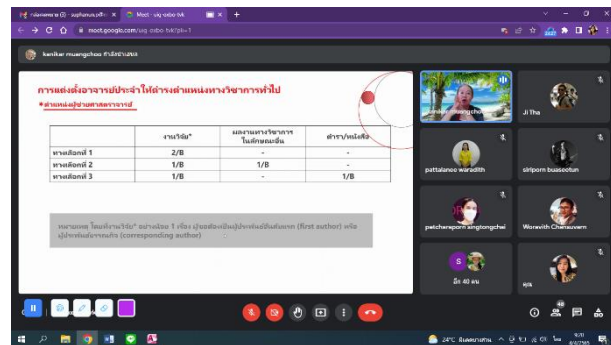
Meet - ujq-oxbo-tvk
meet.google.com/ujq-oxbo-tvk?pli=1

kanikar muangchoo กำลังนำเสนอ

การแต่งตั้งอาจารย์ประจำให้ดำรงตำแหน่งทางวิชาการทั่วไป

*ตำแหน่งผู้ช่วยศาสตราจารย์

| | งานวิจัย* | ผลงานทางวิชาการในลักษณะอื่น | ตำรา/หนังสือ |
|---|---|---|---|
| ทางเลือกที่ 1 | 2/B | - | - |
| ทางเลือกที่ 2 | 1/B | 1/B | - |
| ทางเลือกที่ 3 | 1/B | - | 1/B |

หมายเหตุ โดยที่งานวิจัย* อย่างน้อย 1 เรื่อง ผู้ขอต้องเป็นผู้ประพันธ์อันดับแรก (first author) หรือผู้ประพันธ์บรรณกิจ (corresponding author)

kanikar muangchoo
Ji Tha
pattalanee waradith
siriporn buaseetun
petcharaporn singtongchei
Worawith Chamuvorn
S
อีก 40 คน
คุณ

24°C มีเมฆบางส่วน